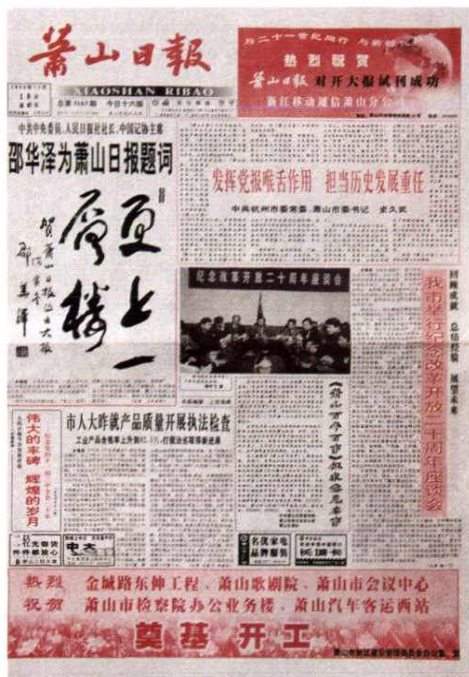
蕭山日報

XIAOSHAN RIBAO

与二十一世纪同行 与新世纪

热烈祝贺

萧山日报 对开大报试刊成功

浙江移动通信萧山分公司

中共中央委员、人民日报社社长、中国记协主席

邵华泽为萧山日报题词

更上一层楼

贺萧山日报改为大报 邵华泽

发挥党报喉舌作用 担当历史发展重任

中共杭州市委常委、萧山市委书记 史久武

纪念改革开放二十周年座谈会

我市举行纪念改革开放二十周年座谈会

回顾成就 总结经验 展望未来

市人大咋就产品质量开展执法检查

伟大的丰碑 辉煌的岁月

热烈祝贺

金城路东伸工程、萧山歌剧院、萧山市会议中心

萧山市检察院办公办公务楼、萧山汽车客运西站

奠基开工